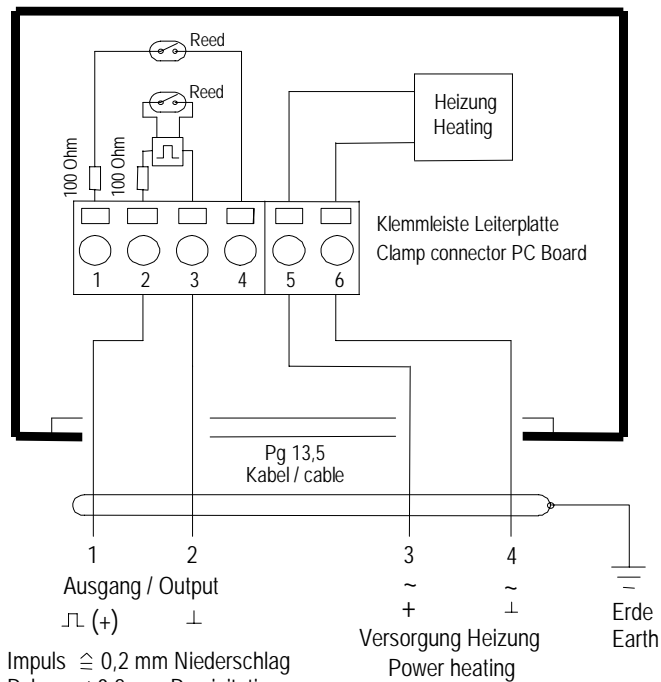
Reed
Reed
100 Ohm
100 Ohm
Heizung
Heating
1 2 3 4 5 6
Klemmleiste Leiterplatte
Clamp connector PC Board
Pg 13,5
Kabel / cable
1 2 3 4
Ausgang / Output
⎍ (+) ⊥
~ +
~ ⊥
Versorgung Heizung
Power heating
Erde
Earth
Impuls $\hat{=}$ 0,2 mm Niederschlag
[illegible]